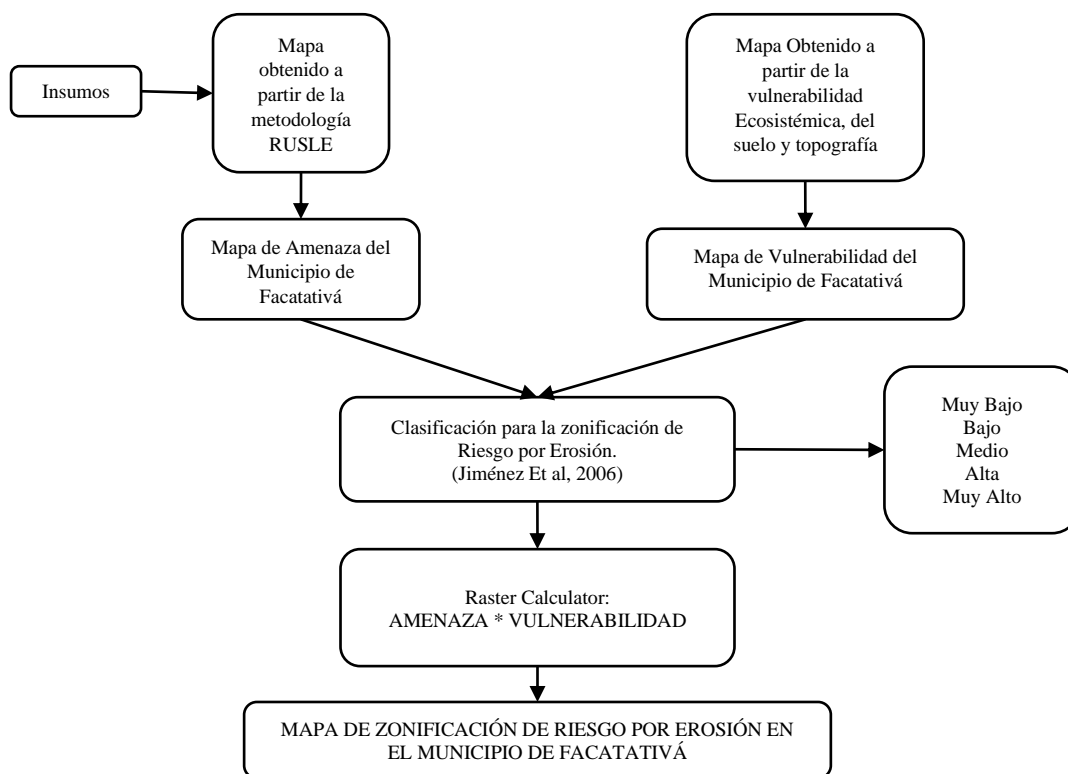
Insumos

Mapa obtenido a partir de la metodología RUSLE

Mapa Obtenido a partir de la vulnerabilidad Ecosistémica, del suelo y topografía

Mapa de Amenaza del Municipio de Facatativá

Mapa de Vulnerabilidad del Municipio de Facatativá

Clasificación para la zonificación de Riesgo por Erosión. (Jiménez Et al, 2006)

Muy Bajo
Bajo
Medio
Alta
Muy Alto

Raster Calculator:
AMENAZA * VULNERABILIDAD

MAPA DE ZONIFICACIÓN DE RIESGO POR EROSIÓN EN EL MUNICIPIO DE FACATATIVÁ